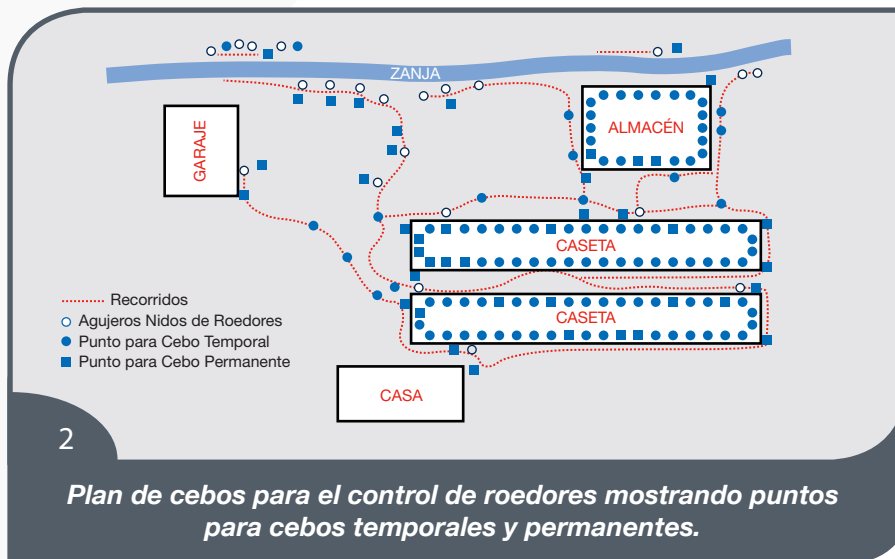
ZANJA

GARAJE

ALMACÉN

CASETA

CASETA

CASA

Recorridos
Agujeros Nidos de Roedores
Punto para Cebo Temporal
Punto para Cebo Permanente

2

Plan de cebos para el control de roedores mostrando puntos para cebos temporales y permanentes.